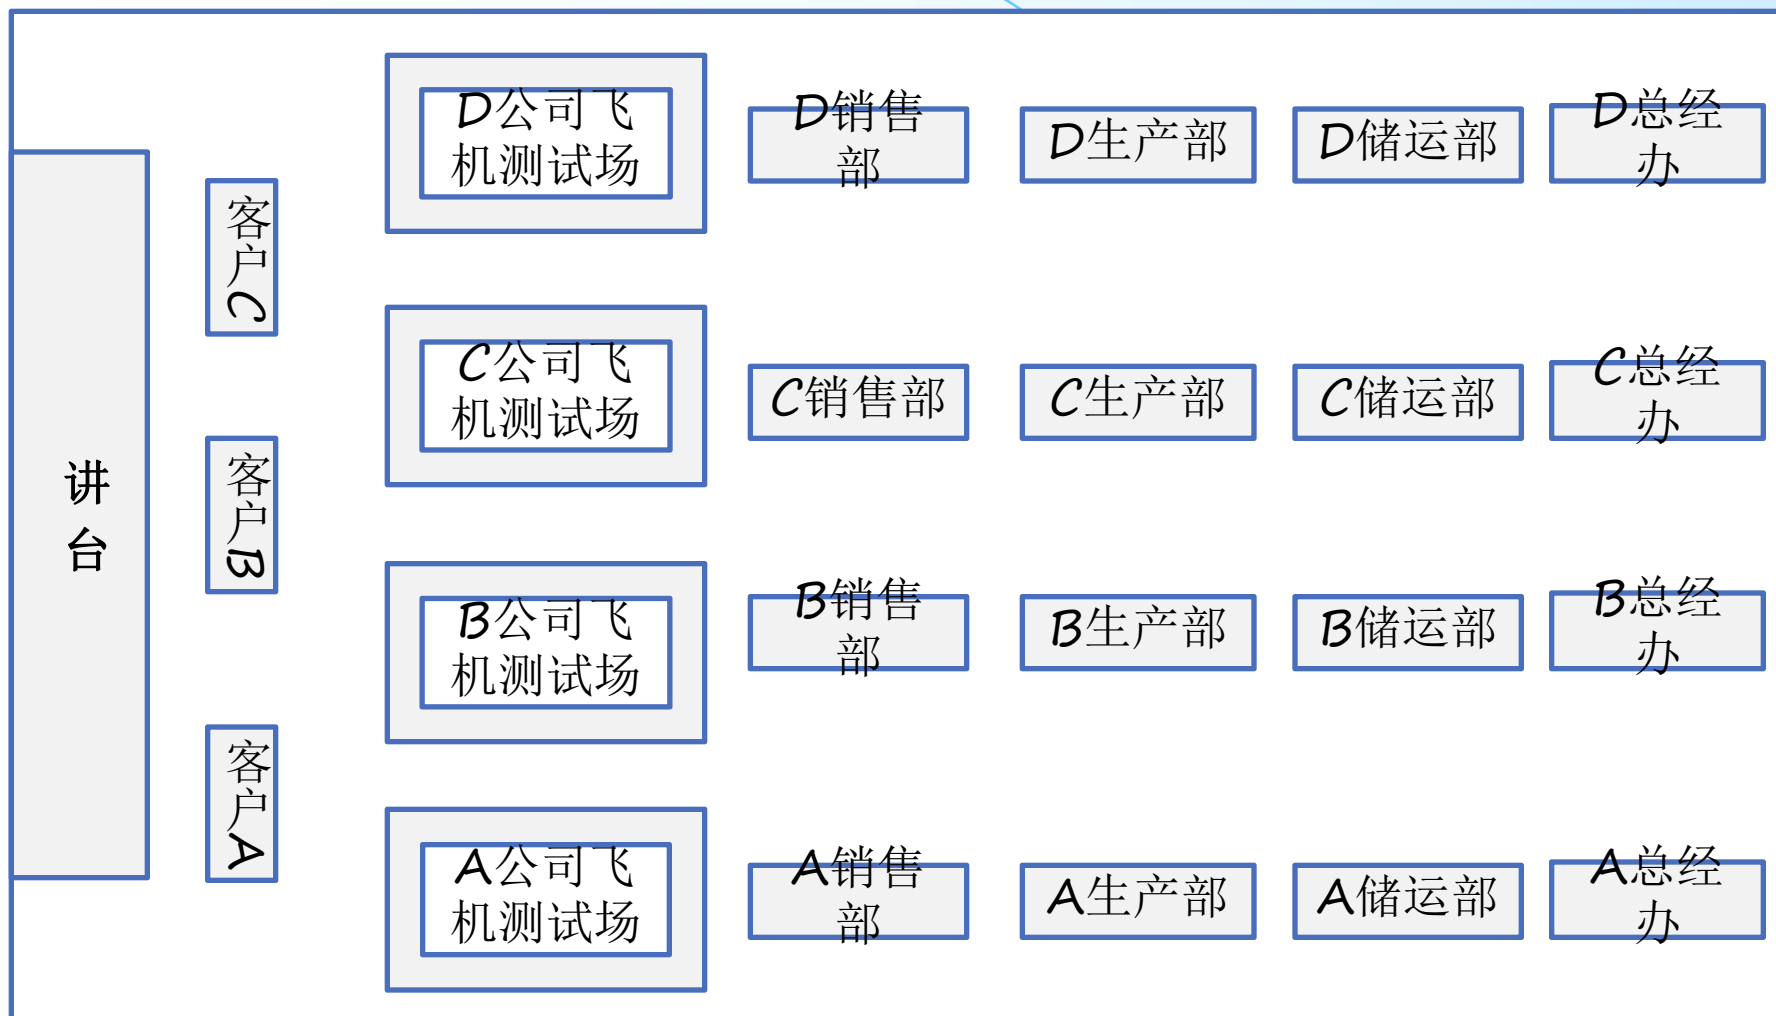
讲台

客户C

客户B

客户A

D公司飞机测试场

D销售部

D生产部

D储运部

D总经办

C公司飞机测试场

C销售部

C生产部

C储运部

C总经办

B公司飞机测试场

B销售部

B生产部

B储运部

B总经办

A公司飞机测试场

A销售部

A生产部

A储运部

A总经办